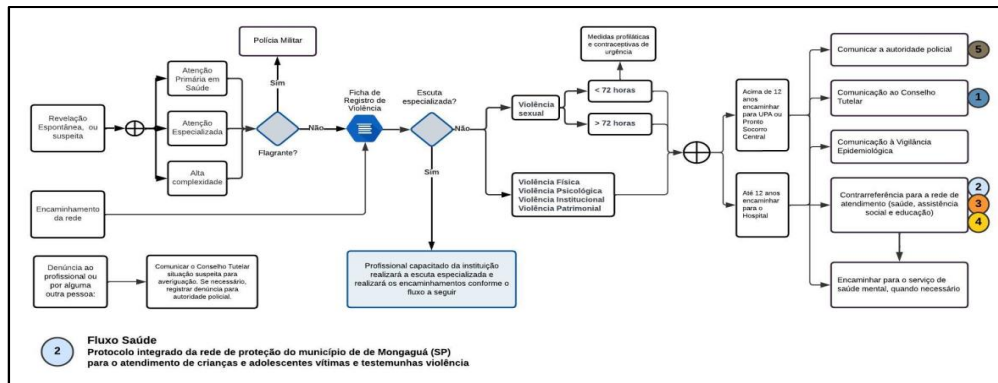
Polícia Militar

Revelação Espontânea, ou suspeita

Atenção Primária em Saúde

Atenção Especializada

Alta complexidade

Sim

Flagrante?

Não

Ficha de Registro de Violência

Escuta especializada?

Não

Sim

Medidas profiláticas e contraceptivas de urgência

Violência sexual

< 72 horas

> 72 horas

Violência Física
Violência Psicológica
Violência Institucional
Violência Patrimonial

Acima de 12 anos encaminhar para UPA ou Pronto Socorro Central

Até 12 anos encaminhar para o Hospital

Comunicar a autoridade policial 5

Comunicação ao Conselho Tutelar 1

Comunicação à Vigilância Epidemiológica

Contrarreferência para a rede de atendimento (saúde, assistência social e educação) 2 3 4

Encaminhar para o serviço de saúde mental, quando necessário

Encaminhamento da rede

Denúncia ao profissional ou por alguma outra pessoa:

Comunicar o Conselho Tutelar situação suspeita para averiguação. Se necessário, registrar denúncia para autoridade policial.

Profissional capacitado da instituição realizará a escuta especializada e realizará os encaminhamentos conforme o fluxo a seguir

2

Fluxo Saúde
Protocolo integrado da rede de proteção do município de de Mongaguá (SP) para o atendimento de crianças e adolescentes vítimas e testemunhas violência